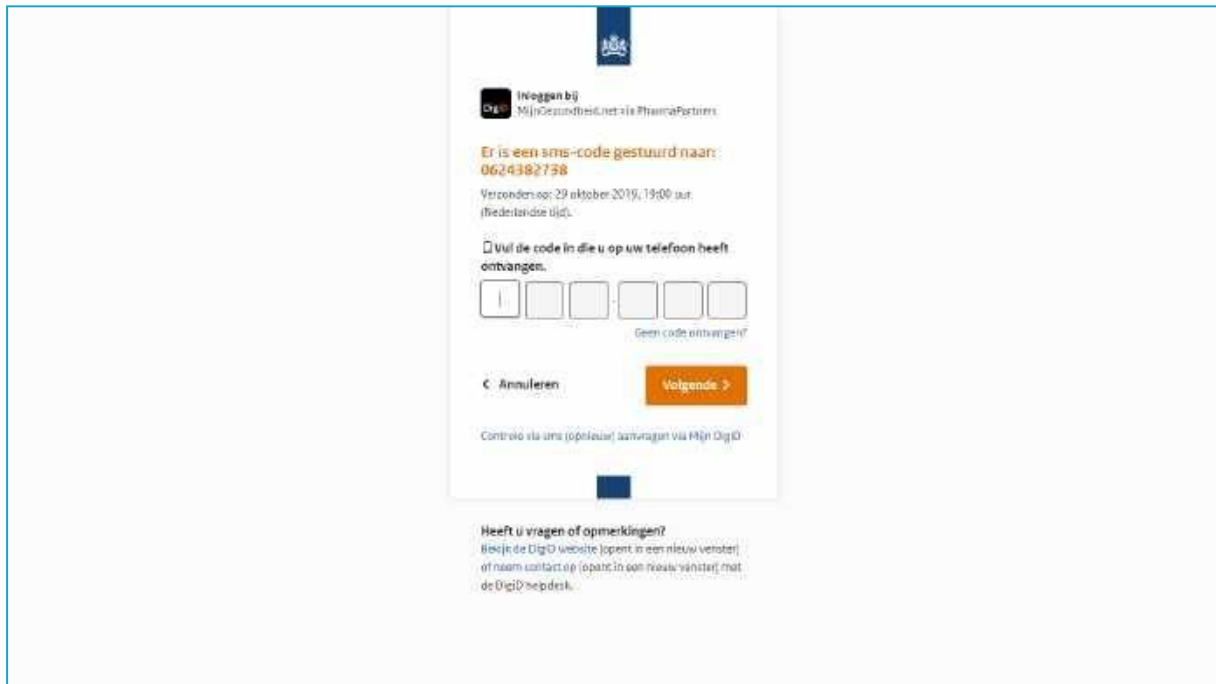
DigiD

Inloggen bij
MijnGezondheid.net via PharmaPartners

Er is een sms-code gestuurd naar: 0624382738

Verzonden op: 29 oktober 2019, 19:00 uur (Nederlandse tijd).

Vul de code in die u op uw telefoon heeft ontvangen.

Geen code ontvangen?

< Annuleren

Volgende >

Controle via sms (opnieuw) aanvragen via Mijn DigiD

Heeft u vragen of opmerkingen?
Bekijk de DigiD website (opent in een nieuw venster) of neem contact op (opent in een nieuw venster) met de DigiD helpdesk.